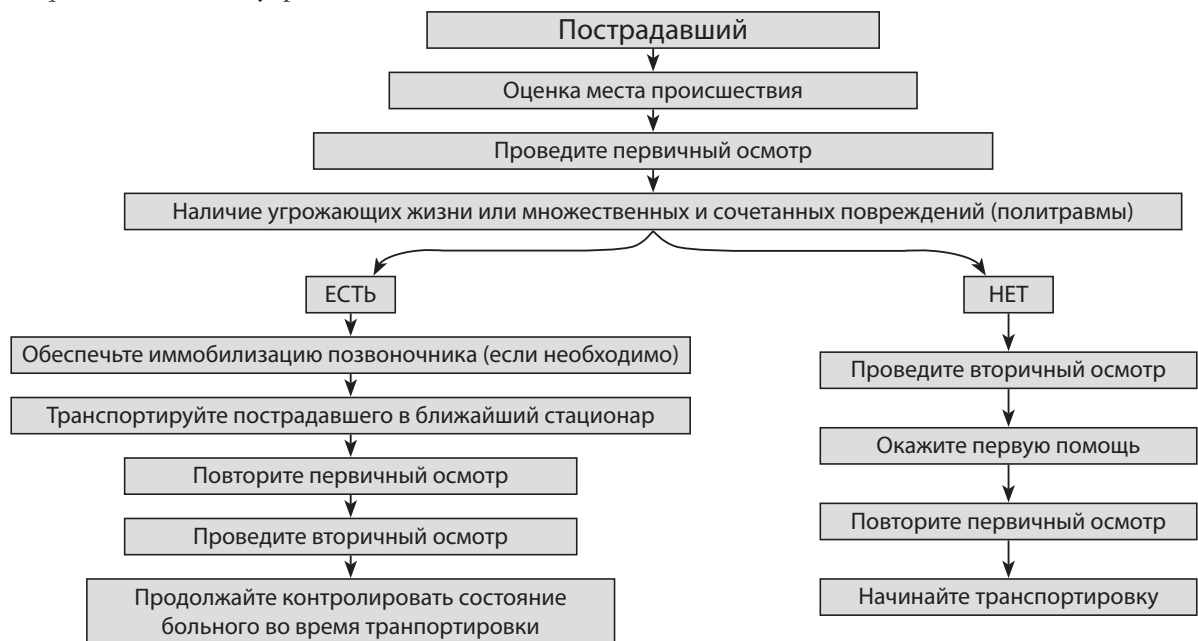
Пострадавший

Оценка места происшествия

Проведите первичный осмотр

Наличие угрожающих жизни или множественных и сочетанных повреждений (политравмы)

ЕСТЬ

Обеспечьте иммобилизацию позвоночника (если необходимо)

Транспортируйте пострадавшего в ближайший стационар

Повторите первичный осмотр

Проведите вторичный осмотр

Продолжайте контролировать состояние больного во время транпортировки

НЕТ

Проведите вторичный осмотр

Окажите первую помощь

Повторите первичный осмотр

Начинайте транспортировку